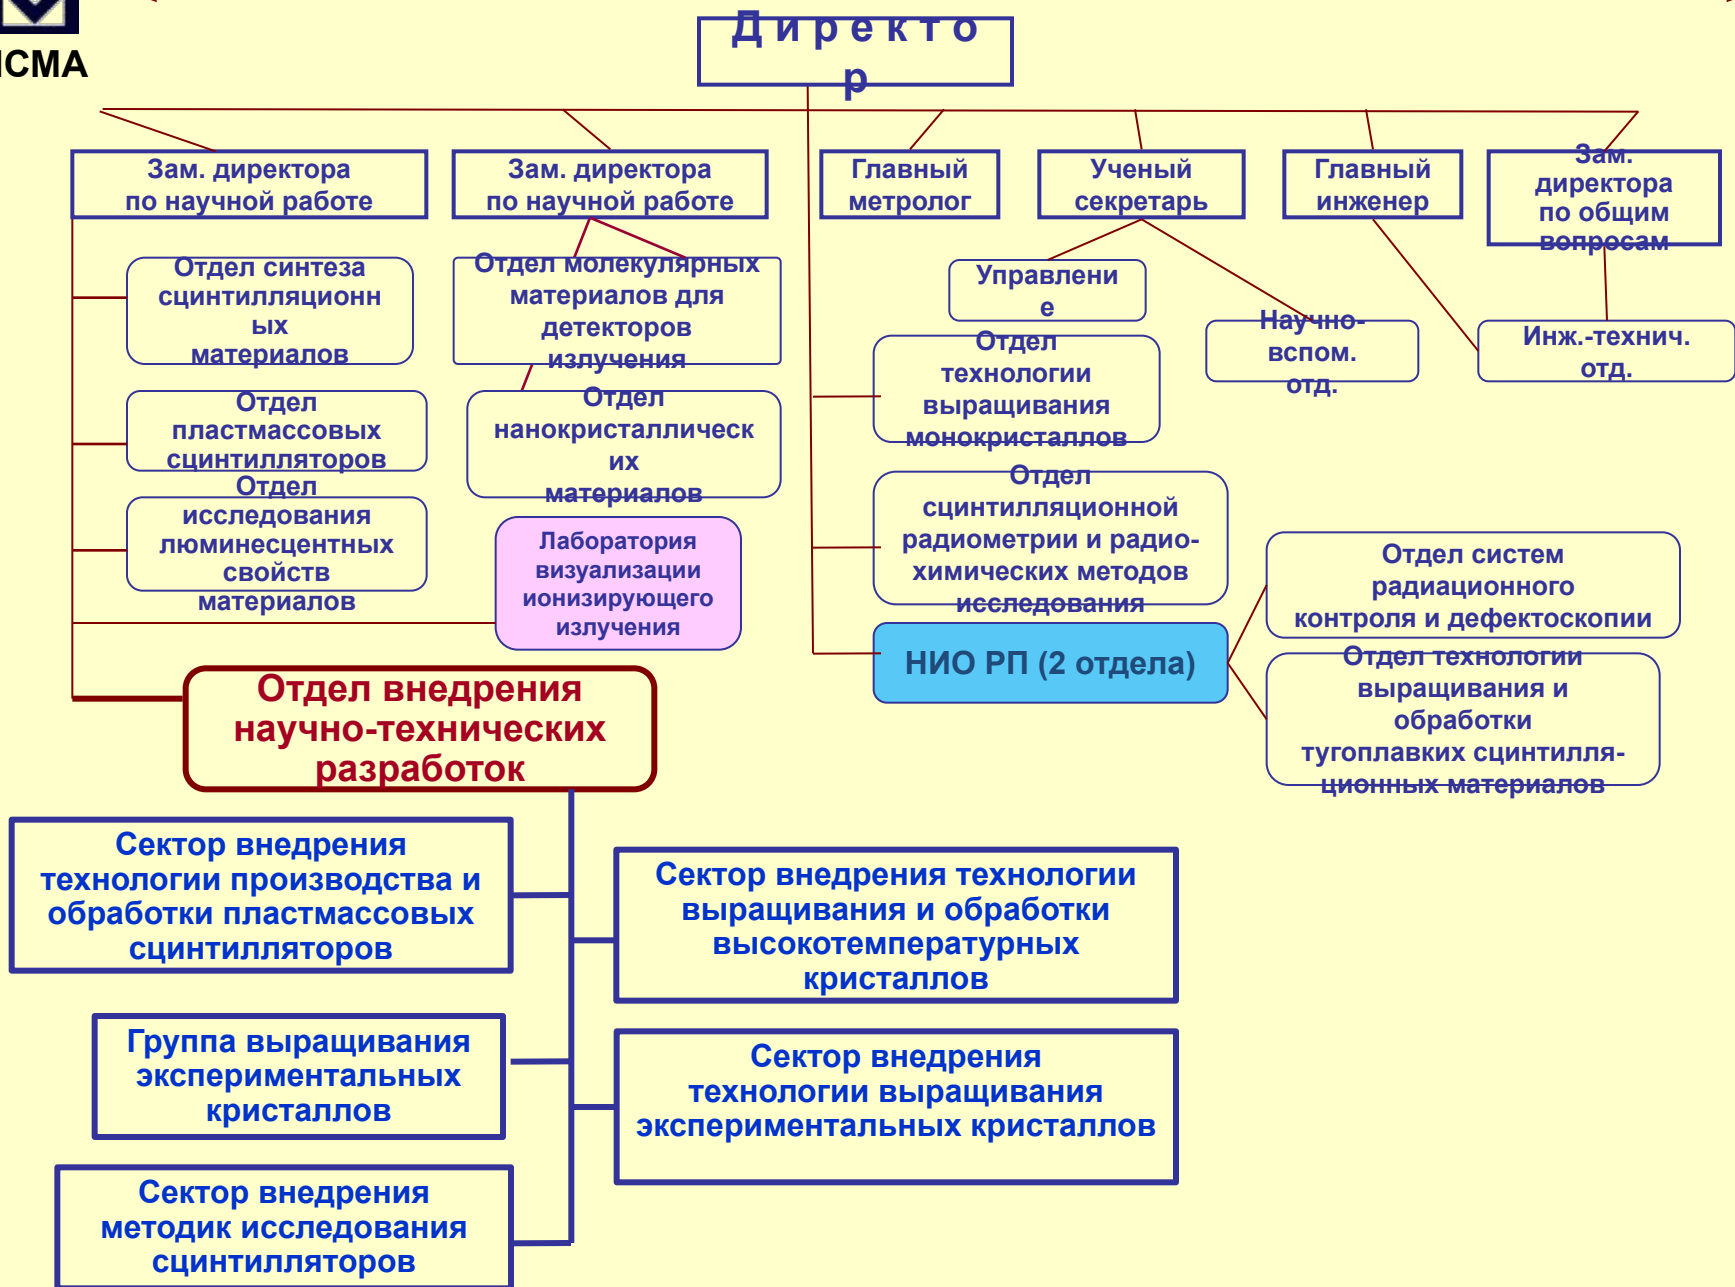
ІСМА

Д и р е к т о р

Зам. директора по научной работе

Зам. директора по научной работе

Главный метролог

Ученый секретарь

Главный инженер

Зам. директора по общим вопросам

Отдел синтеза сцинтилляционных материалов

Отдел молекулярных материалов для детекторов излучения

Управление

Научно-вспом. отд.

Инж.-технич. отд.

Отдел пластмассовых сцинтилляторов

Отдел нанокристаллических материалов

Отдел технологии выращивания монокристаллов

Отдел исследования люминесцентных свойств материалов

Лаборатория визуализации ионизирующего излучения

Отдел сцинтилляционной радиометрии и радио-химических методов исследования

Отдел систем радиационного контроля и дефектоскопии

НИО РП (2 отдела)

Отдел технологии выращивания и обработки тугоплавких сцинтилляционных материалов

Отдел внедрения научно-технических разработок

Сектор внедрения технологии производства и обработки пластмассовых сцинтилляторов

Сектор внедрения технологии выращивания и обработки высокотемпературных кристаллов

Группа выращивания экспериментальных кристаллов

Сектор внедрения технологии выращивания экспериментальных кристаллов

Сектор внедрения методик исследования сцинтилляторов